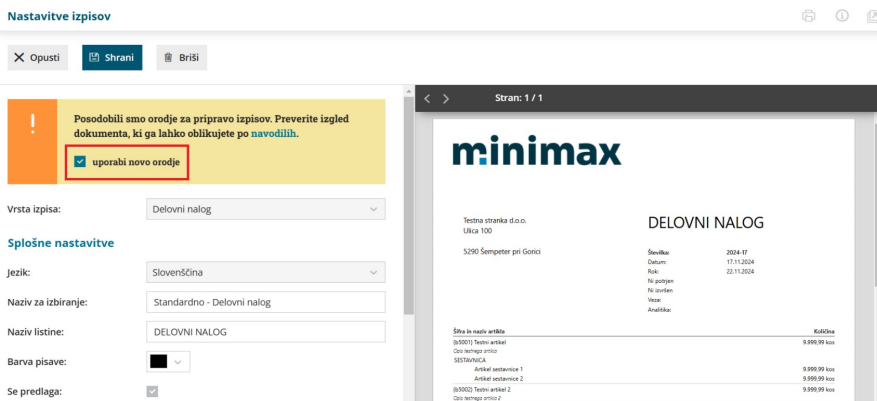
Nastavitve izpisov

Opusti
Shrani
Briši

!
Posodobili smo orodje za pripravo izpisov. Preverite izgled dokumenta, ki ga lahko oblikujete po navodilih.

uporabi novo orodje

Vrsta izpisa: Delovni nalog

Splošne nastavitve

Jezik: Slovenščina
Naziv za izbiranje: Standardno - Delovni nalog
Naziv listine: DELOVNI NALOG
Barva pisave:
Se predlaga:

Stran: 1 / 1

minimax

Testna stranka d.o.o.
Ulica 100

5290 Šempeter pri Gorici

DELOVNI NALOG

| | |
|---|---|
| Številka: | 2024-17 |
| Datum: | 17.11.2024 |
| Rok: | 22.11.2024 |
| Ni potrjen | |
| Ni izvršen | |
| Veza: | |
| Analitika: | |

| Šifra in naziv artikla | Količina |
|---|---|
| (b5001) Testni artikel | 9.999,99 kos |
| Opis testnega artikla | |
| SESTAVNICA | |
| Artikel sestavnice 1 | 9.999,99 kos |
| Artikel sestavnice 2 | 9.999,99 kos |
| (b5002) Testni artikel 2 | 9.999,99 kos |
| Opis testnega artikla 2 | |